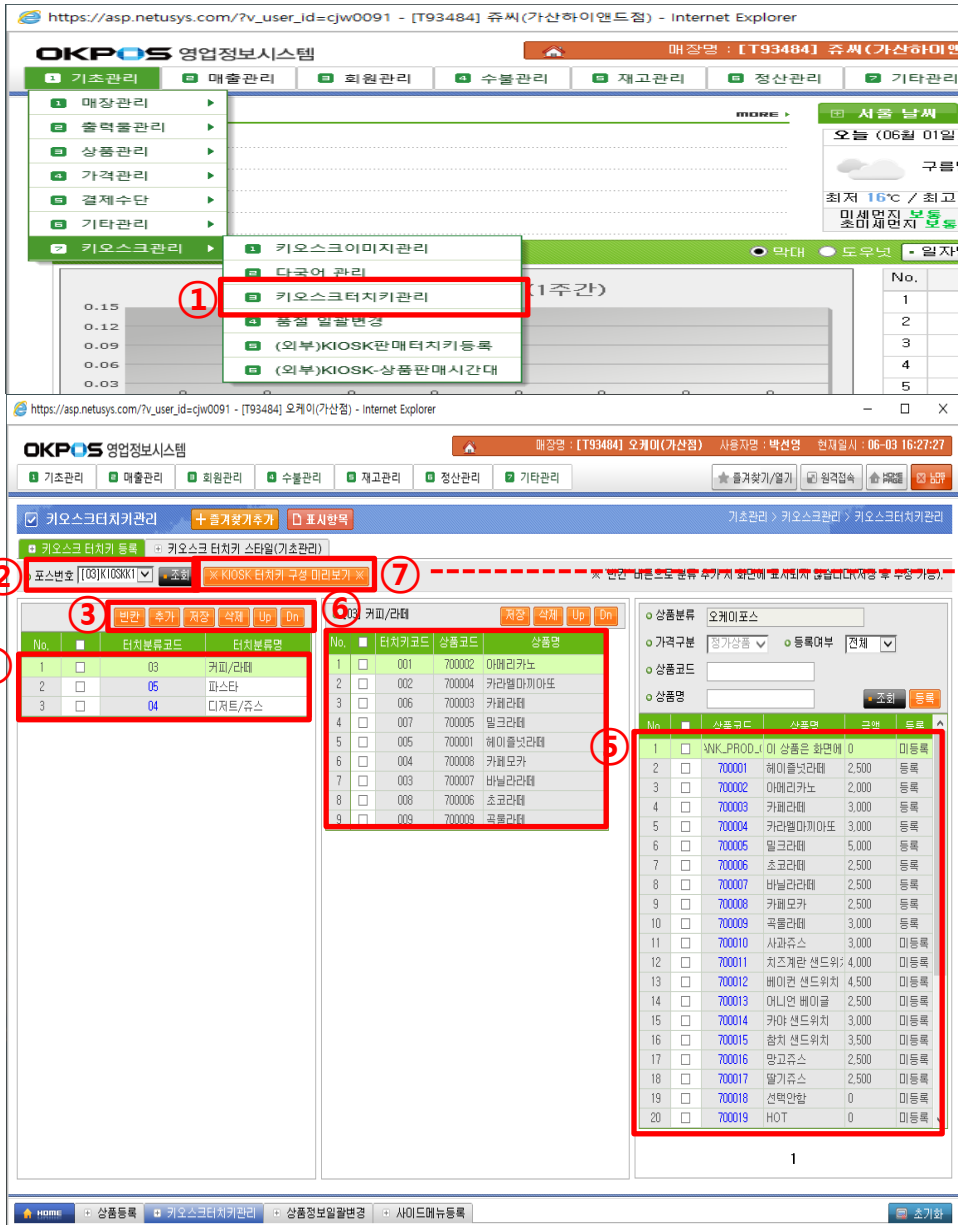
https://asp.netusys.com/?v_user_id=cjw0091 - [T93484] 쥬씨(가산하이앤드점) - Internet Explorer

OKPOS 영업정보시스템

매장명 : [T93484] 쥬씨(가산하이앤

1 기초관리 | 2 매출관리 | 3 회원관리 | 4 수불관리 | 5 재고관리 | 6 정산관리 | 7 기타관리

1 매장관리
2 출력물관리
3 상품관리
4 가격관리
5 결제수단
6 기타관리
7 키오스크관리

1 키오스크이미지관리
2 다국어 관리
3 키오스크터치키관리
4 품절 일괄변경
5 (외부)KIOSK판매터치키등록
6 (외부)KIOSK-상품판매시간대

①

MORE

서울 날씨
오늘 (06월 01일
구름
최저 16℃ / 최고
미세먼지 보통
초미세먼지 보통

(1주간)

막대 도우넛 일자

0.15
0.12
0.09
0.06
0.03

| No. |
|---|
| 1 |
| 2 |
| 3 |
| 4 |
| 5 |

https://asp.netusys.com/?v_user_id=cjw0091 - [T93484] 오케이(가산점) - Internet Explorer

OKPOS 영업정보시스템

매장명 : [T93484] 오케이(가산점) 사용자명 : 박선영 현재일시 : 06-03 16:27:27

1 기초관리 | 2 매출관리 | 3 회원관리 | 4 수불관리 | 5 재고관리 | 6 정산관리 | 7 기타관리

즐겨찾기/열기 | 원격접속 | HOME | 로그아웃

키오스크터치키관리 + 즐겨찾기추가 표시항목

기초관리 > 키오스크관리 > 키오스크터치키관리

키오스크 터치키 등록 | 키오스크 터치키 스타일(기초관리)

② 포스번호 [03]KIOSK1 조회 ※ KIOSK 터치키 구성 미리보기 ※ ⑦

※ 빈칸 버튼으로 분류 추가시 화면에 표시되지 않습니다(저장 후 수정 가능).

③ 빈칸 추가 저장 삭제 Up Dn

| No. | ■ | 터치분류코드 | 터치분류명 |
|---|---|---|---|
| 1 | □ | 03 | 커피/라떼 |
| 2 | □ | 05 | 파스타 |
| 3 | □ | 04 | 디저트/쥬스 |

⑥ [03] 커피/라떼 저장 삭제 Up Dn

| No. | ■ | 터치키코드 | 상품코드 | 상품명 |
|---|---|---|---|---|
| 1 | □ | 001 | 700002 | 아메리카노 |
| 2 | □ | 002 | 700004 | 카라멜마끼아또 |
| 3 | □ | 006 | 700003 | 카페라떼 |
| 4 | □ | 007 | 700005 | 밀크라떼 |
| 5 | □ | 005 | 700001 | 헤이즐넛라떼 |
| 6 | □ | 004 | 700008 | 카페모카 |
| 7 | □ | 003 | 700007 | 바닐라라떼 |
| 8 | □ | 008 | 700006 | 초코라떼 |
| 9 | □ | 009 | 700009 | 곡물라떼 |

상품분류 오케이포스
가격구분 정가상품 등록여부 전체
상품코드
상품명 조회 등록

⑤

| No | ■ | 상품코드 | 상품명 | 금액 | 등록 |
|---|---|---|---|---|---|
| 1 | □ | ANK_PROD_( | 이 상품은 화면에 | 0 | 미등록 |
| 2 | □ | 700001 | 헤이즐넛라떼 | 2,500 | 등록 |
| 3 | □ | 700002 | 아메리카노 | 2,000 | 등록 |
| 4 | □ | 700003 | 카페라떼 | 3,000 | 등록 |
| 5 | □ | 700004 | 카라멜마끼아또 | 3,000 | 등록 |
| 6 | □ | 700005 | 밀크라떼 | 5,000 | 등록 |
| 7 | □ | 700006 | 초코라떼 | 2,500 | 등록 |
| 8 | □ | 700007 | 바닐라라떼 | 2,500 | 등록 |
| 9 | □ | 700008 | 카페모카 | 2,500 | 등록 |
| 10 | □ | 700009 | 곡물라떼 | 3,000 | 등록 |
| 11 | □ | 700010 | 사과쥬스 | 3,000 | 미등록 |
| 12 | □ | 700011 | 치즈계란 샌드위치 | 4,000 | 미등록 |
| 13 | □ | 700012 | 베이컨 샌드위치 | 4,500 | 미등록 |
| 14 | □ | 700013 | 어니언 베이글 | 2,500 | 미등록 |
| 15 | □ | 700014 | 카야 샌드위치 | 3,000 | 미등록 |
| 16 | □ | 700015 | 참치 샌드위치 | 3,500 | 미등록 |
| 17 | □ | 700016 | 망고쥬스 | 2,500 | 미등록 |
| 18 | □ | 700017 | 딸기쥬스 | 2,500 | 미등록 |
| 19 | □ | 700018 | 선택안함 | 0 | 미등록 |
| 20 | □ | 700019 | HOT | 0 | 미등록 |

1

HOME | 상품등록 | 키오스크터치키관리 | 상품정보일괄변경 | 사이드메뉴등록 | 초기화